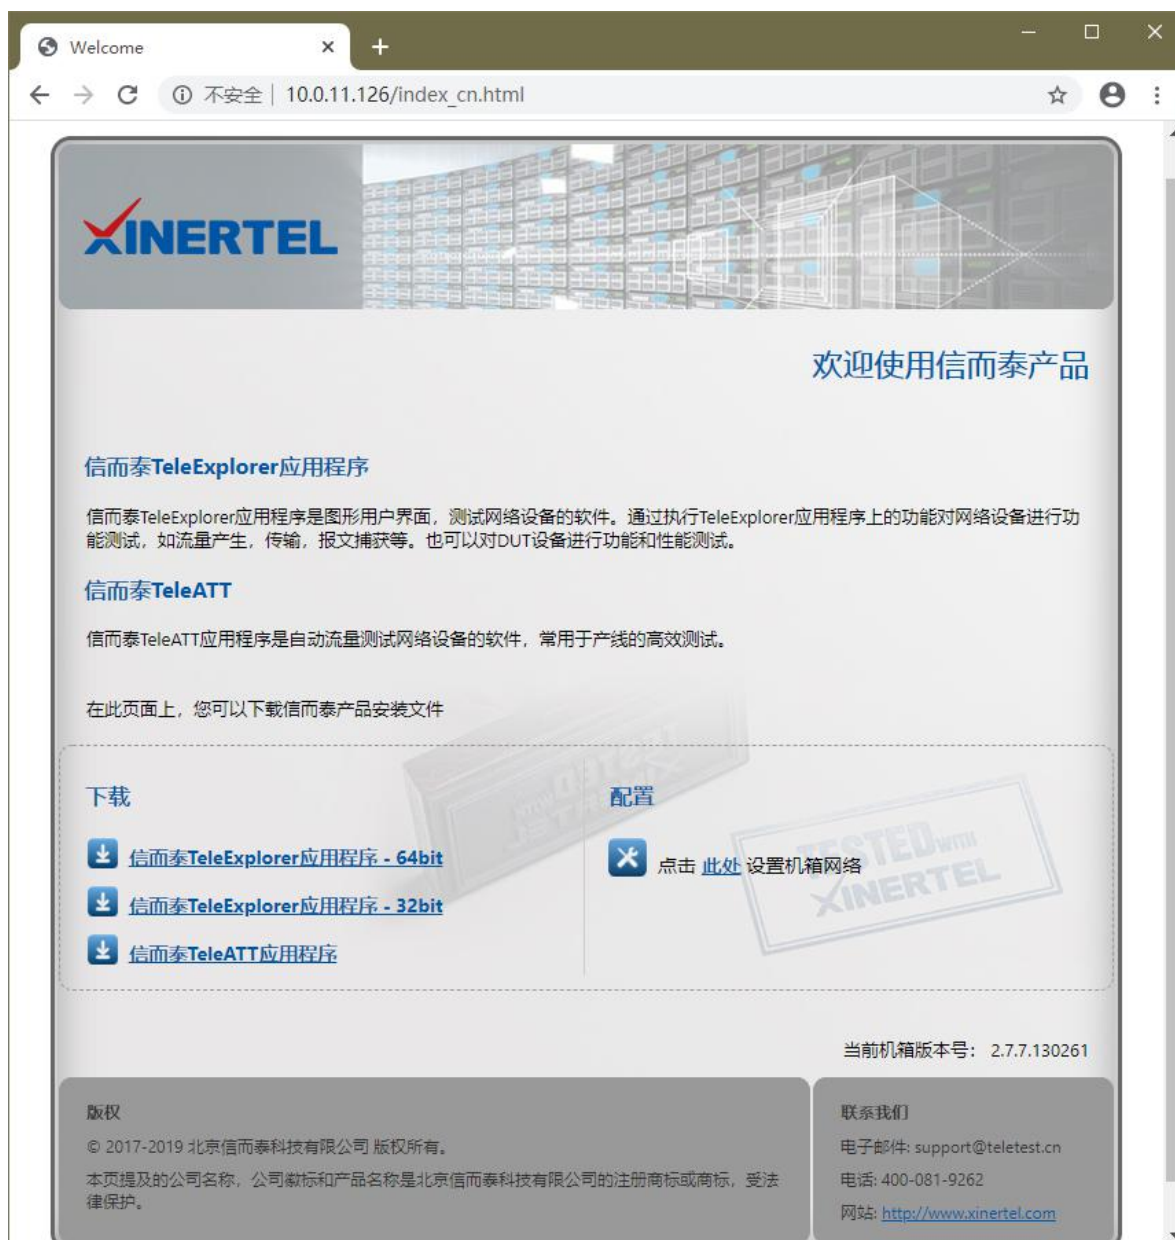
Welcome ×
+

不安全 | 10.0.11.126/index_cn.html

XINERTEL

欢迎使用信而泰产品

信而泰TeleExplorer应用程序

信而泰TeleExplorer应用程序是图形用户界面，测试网络设备的软件。通过执行TeleExplorer应用程序上的功能对网络设备进行功能测试，如流量产生，传输，报文捕获等。也可以对DUT设备进行功能和性能测试。

信而泰TeleATT

信而泰TeleATT应用程序是自动流量测试网络设备的软件，常用于产线的高效测试。

在此页面上，您可以下载信而泰产品安装文件

下载

信而泰TeleExplorer应用程序 - 64bit

信而泰TeleExplorer应用程序 - 32bit

信而泰TeleATT应用程序

配置

点击 此处 设置机箱网络

TESTED WITH XINERTEL

当前机箱版本号： 2.7.7.130261

版权

© 2017-2019 北京信而泰科技有限公司 版权所有。

本页提及的公司名称，公司徽标和产品名称是北京信而泰科技有限公司的注册商标或商标，受法律保护。

联系我们

电子邮件: support@teletest.cn

电话: 400-081-9262

网站: http://www.xinertel.com